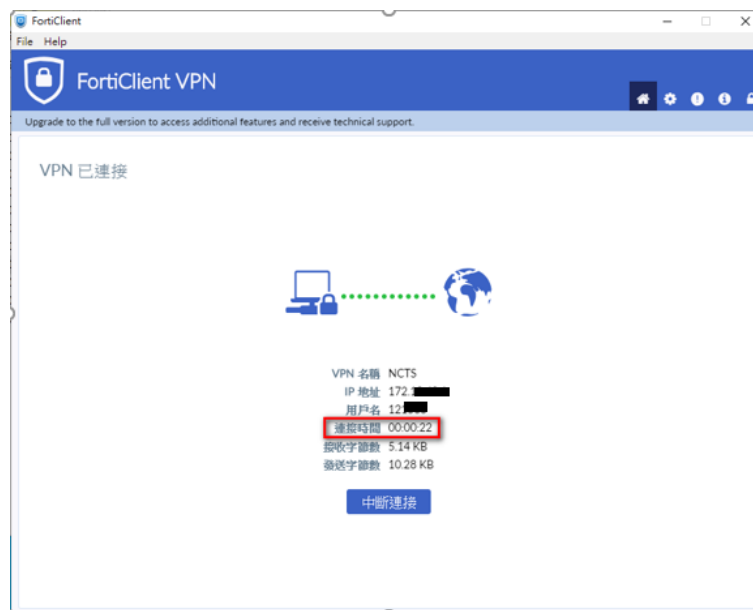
FortiClient
File Help
FortiClient VPN
Upgrade to the full version to access additional features and receive technical support.
VPN 已連接
VPN 名稱 NCTS
IP 地址 172.1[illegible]
用戶名 12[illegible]
連接時間 00:00:22
接收字節數 5.14 KB
發送字節數 10.28 KB
中斷連接